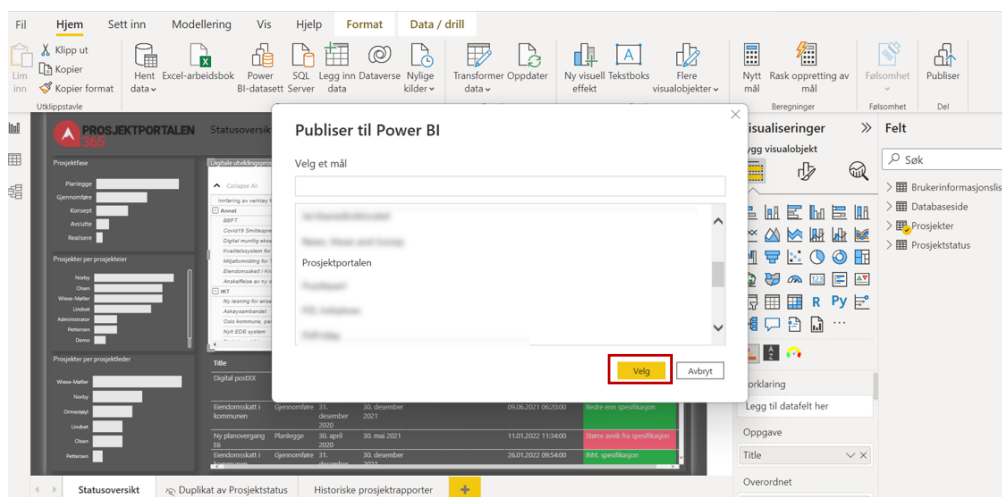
Fil Hjem Sett inn Modellering Vis Hjelp Format Data / drill

Lim inn
Klipp ut
Kopier
Kopier format
Utklippstavle

Hent data
Excel-arbeidsbok
Power BI-datasett
SQL Server
Legg inn data
Dataverse
Nylige kilder

Transformer data
Oppdater

Ny visuell effekt
Tekstboks
Flere visualobjekter

Nytt mål
Rask oppretting av mål
Beregninger

Følsomhet
Følsomhet

Publiser
Del

PROSJEKTPORTALEN 365
Statusoversikt

Prosjektfase
Planlegge
Gjennomføre
Konsept
Avslutte
Realisere

Prosjekter per prosjekteier
Norby
Olsen
Wiese-Møller
Lindset
Administrator
Pettersen
Demo

Prosjekter per prosjektleder
Wiese-Møller
Norby
Ormestøyl
Lindset
Olsen
Pettersen

Digitale utviklingsprosjekter
Collapse All
Annet
IKT

Title
Digital postXX
Eiendomsskatt i kommunen | Gjennomføre | 31. desember 2020 | 30. desember 2021 | 09.06.2021 06:20:00 | Bedre enn spesifikasjon
Ny planovergang E6 | Planlegge | 30. april 2020 | 30. mai 2021 | 11.01.2022 13:58:00 | Større avvik fra spesifikasjon
Eiendomsskatt i kommunen | Gjennomføre | 31. desember | 30. desember 2021 | 26.01.2022 09:54:00 | Iht. spesifikasjon

Publiser til Power BI
Velg et mål
Prosjektportalen
Velg
Avbryt

Visualiseringer
Bygg visualobjekt
Forklaring
Legg til datafelt her
Oppgave
Title
Overordnet

Felt
Søk
Brukerinformasjonsliste
Databaseside
Prosjekter
Prosjektstatus

Statusoversikt
Duplikat av Prosjektstatus
Historiske prosjektrapporter